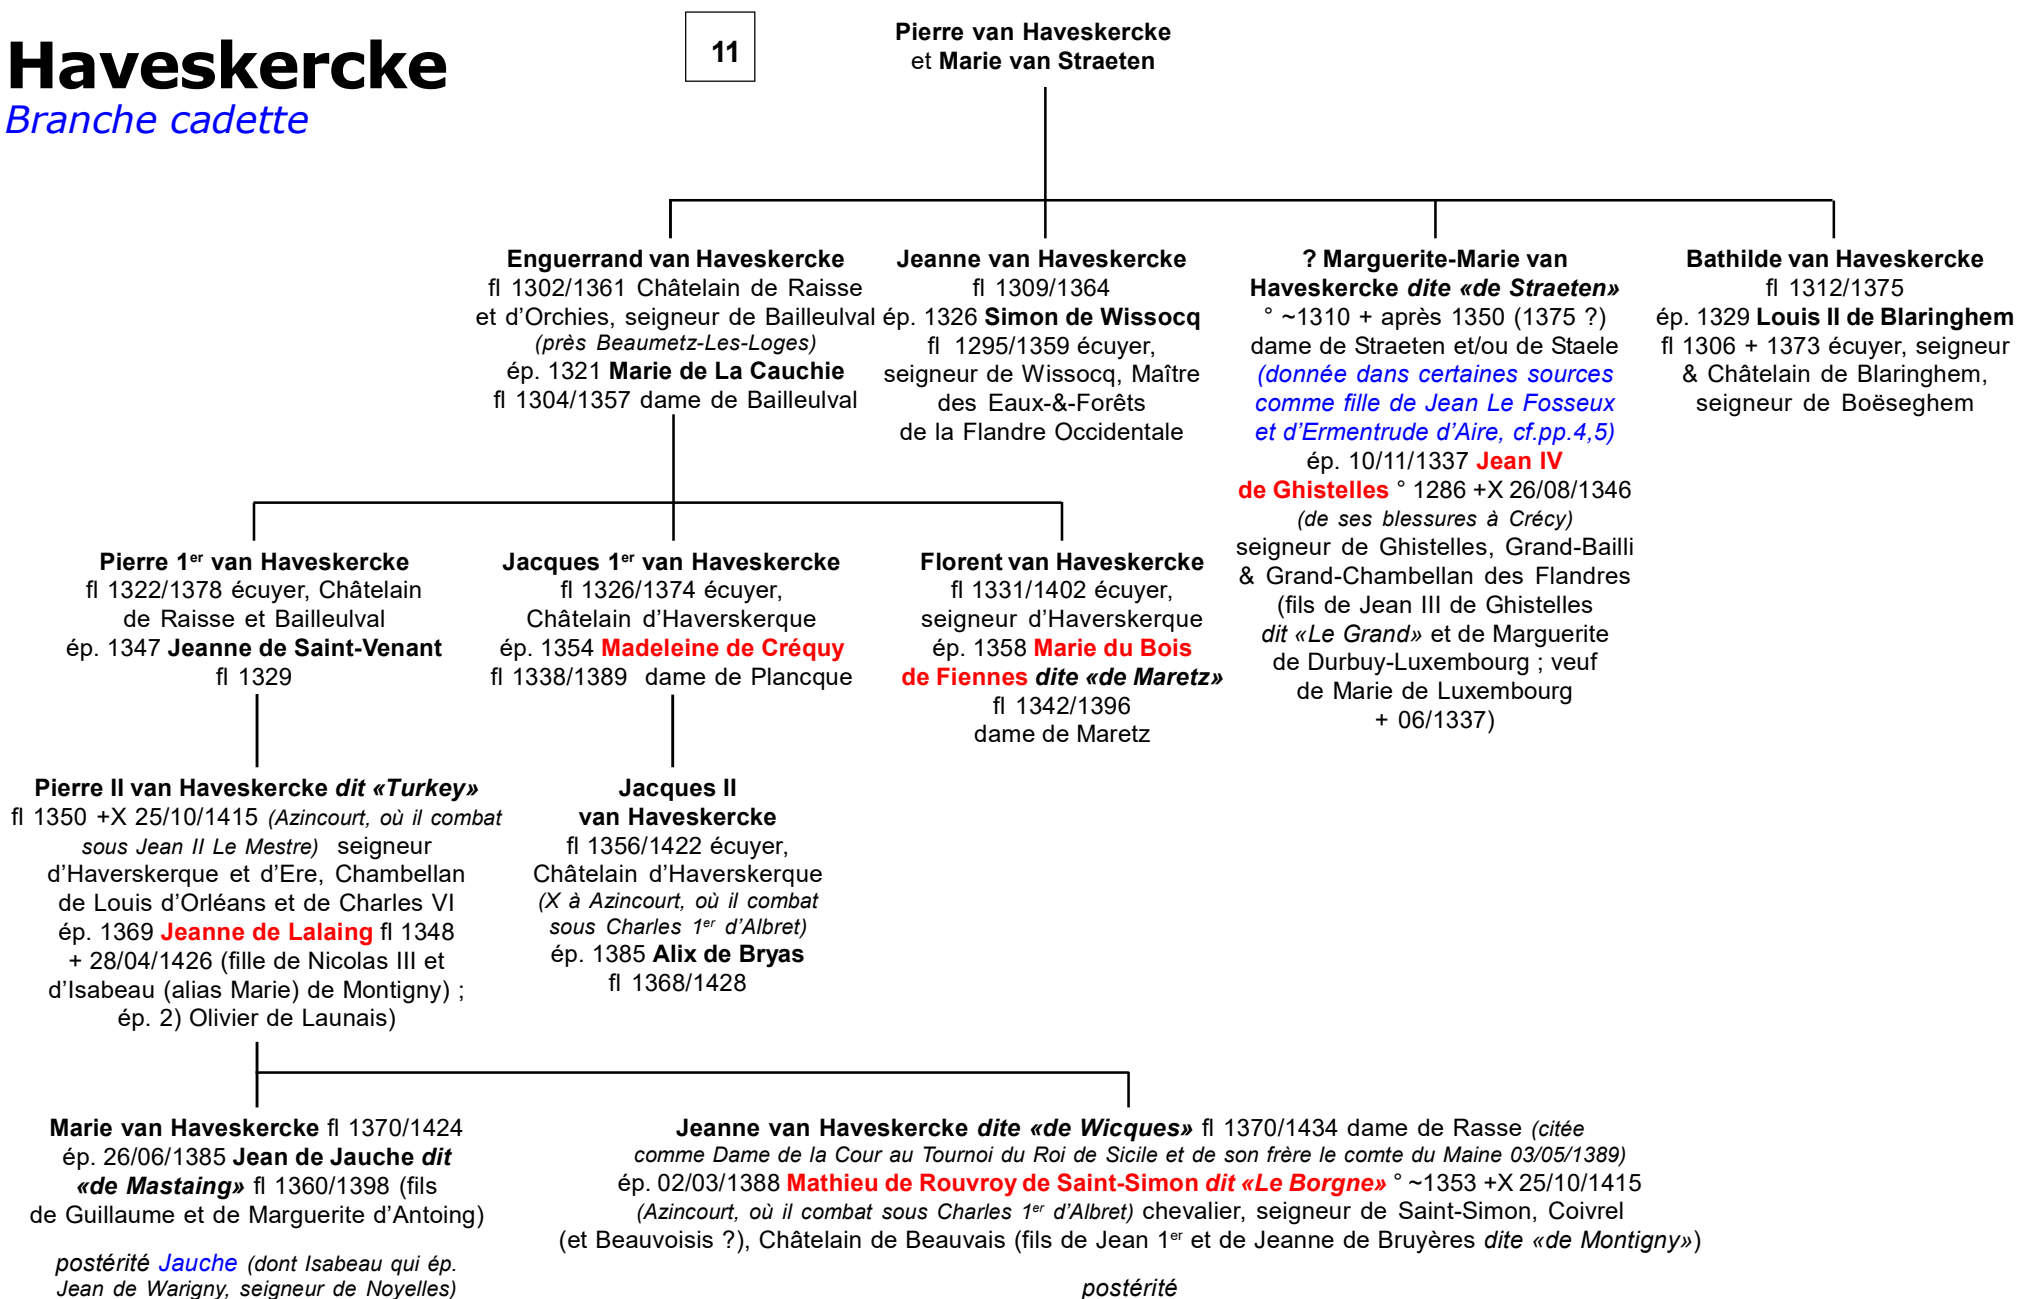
Haveskercke
Branche cadette

11

Pierre van Haveskercke
et Marie van Straeten

Enguerrand van Haveskercke
fl 1302/1361 Châtelain de Raisse et d'Orchies, seigneur de Bailleulval (près Beaumetz-Les-Loges)
ép. 1321 Marie de La Cauchie
fl 1304/1357 dame de Bailleulval

Jeanne van Haveskercke
fl 1309/1364
ép. 1326 Simon de Wissocq
fl 1295/1359 écuyer, seigneur de Wissocq, Maître des Eaux-&-Forêts de la Flandre Occidentale

? Marguerite-Marie van Haveskercke dite «de Straeten»
° ~1310 + après 1350 (1375 ?)
dame de Straeten et/ou de Staele
(donnée dans certaines sources comme fille de Jean Le Fosseux et d'Ermentrude d'Aire, cf.pp.4,5)
ép. 10/11/1337 Jean IV de Ghistelles ° 1286 +X 26/08/1346 (de ses blessures à Crécy)
seigneur de Ghistelles, Grand-Bailli & Grand-Chambellan des Flandres (fils de Jean III de Ghistelles dit «Le Grand» et de Marguerite de Durbuy-Luxembourg ; veuf de Marie de Luxembourg + 06/1337)

Bathilde van Haveskercke
fl 1312/1375
ép. 1329 Louis II de Blaringhem
fl 1306 + 1373 écuyer, seigneur & Châtelain de Blaringhem, seigneur de Boëseghem

Pierre 1$^{er}$ van Haveskercke
fl 1322/1378 écuyer, Châtelain de Raisse et Bailleulval
ép. 1347 Jeanne de Saint-Venant
fl 1329

Jacques 1$^{er}$ van Haveskercke
fl 1326/1374 écuyer, Châtelain d'Haverskerque
ép. 1354 Madeleine de Créquy
fl 1338/1389 dame de Plancque

Florent van Haveskercke
fl 1331/1402 écuyer, seigneur d'Haverskerque
ép. 1358 Marie du Bois de Fiennes dite «de Maretz»
fl 1342/1396
dame de Maretz

Pierre II van Haveskercke dit «Turkey»
fl 1350 +X 25/10/1415 (Azincourt, où il combat sous Jean II Le Mestre) seigneur d'Haverskerque et d'Ere, Chambellan de Louis d'Orléans et de Charles VI
ép. 1369 Jeanne de Lalaing fl 1348 + 28/04/1426 (fille de Nicolas III et d'Isabeau (alias Marie) de Montigny) ; ép. 2) Olivier de Launais)

Jacques II van Haveskercke
fl 1356/1422 écuyer, Châtelain d'Haverskerque (X à Azincourt, où il combat sous Charles 1$^{er}$ d'Albret)
ép. 1385 Alix de Bryas
fl 1368/1428

Marie van Haveskercke fl 1370/1424
ép. 26/06/1385 Jean de Jauche dit «de Mastaing» fl 1360/1398 (fils de Guillaume et de Marguerite d'Antoing)

postérité Jauche (dont Isabeau qui ép. Jean de Warigny, seigneur de Noyelles)

Jeanne van Haveskercke dite «de Wicques» fl 1370/1434 dame de Rasse (citée comme Dame de la Cour au Tournoi du Roi de Sicile et de son frère le comte du Maine 03/05/1389)
ép. 02/03/1388 Mathieu de Rouvroy de Saint-Simon dit «Le Borgne» ° ~1353 +X 25/10/1415 (Azincourt, où il combat sous Charles 1$^{er}$ d'Albret) chevalier, seigneur de Saint-Simon, Coivrel (et Beauvoisis ?), Châtelain de Beauvais (fils de Jean 1$^{er}$ et de Jeanne de Bruyères dite «de Montigny»)

postérité